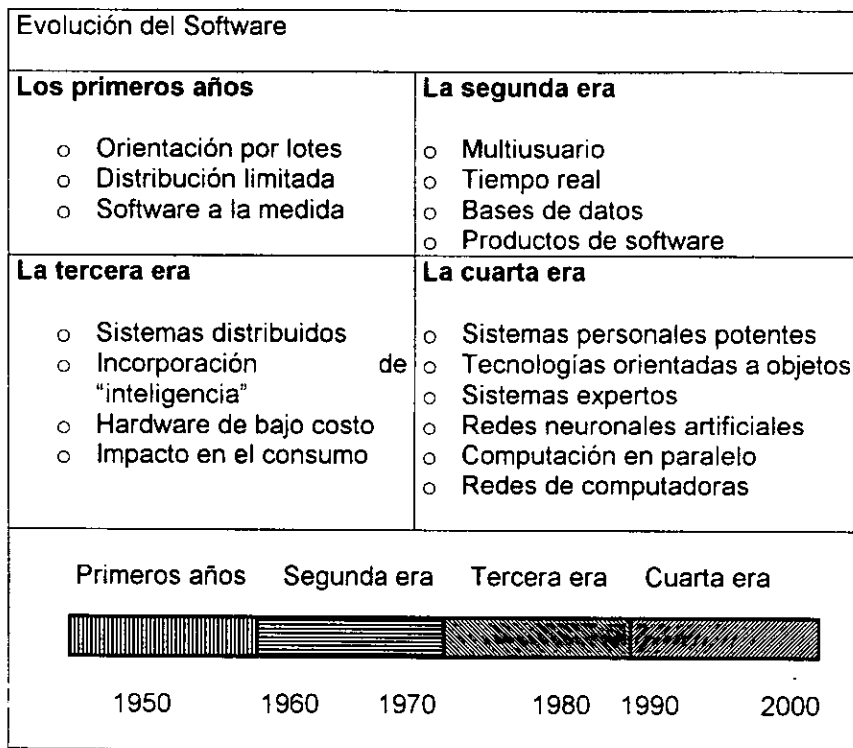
Evolución del Software

| Los primeros años | La segunda era |
|---|---|
| o Orientación por lotes<br>o Distribución limitada<br>o Software a la medida | o Multiusuario<br>o Tiempo real<br>o Bases de datos<br>o Productos de software |
| **La tercera era** | **La cuarta era** |
| o Sistemas distribuidos<br>o Incorporación de "inteligencia"<br>o Hardware de bajo costo<br>o Impacto en el consumo | o Sistemas personales potentes<br>o Tecnologías orientadas a objetos<br>o Sistemas expertos<br>o Redes neuronales artificiales<br>o Computación en paralelo<br>o Redes de computadoras |

Primeros años Segunda era Tercera era Cuarta era

1950 1960 1970 1980 1990 2000